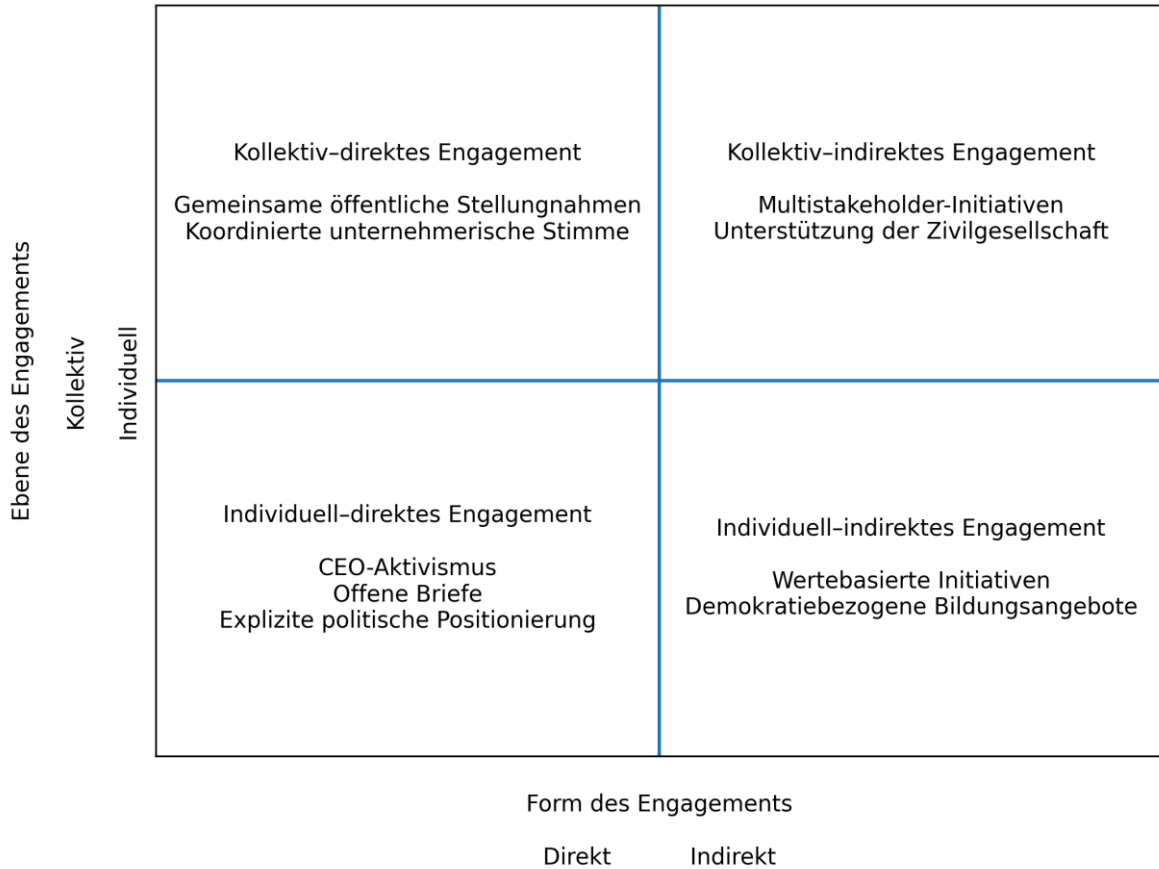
Ebene des Engagements

Kollektiv

Individuell

Kollektiv–direktes Engagement

Gemeinsame öffentliche Stellungnahmen
Koordinierte unternehmerische Stimme

Kollektiv–indirektes Engagement

Multistakeholder-Initiativen
Unterstützung der Zivilgesellschaft

Individuell–direktes Engagement

CEO-Aktivismus
Offene Briefe
Explizite politische Positionierung

Individuell–indirektes Engagement

Wertebasierte Initiativen
Demokratiebezogene Bildungsangebote

Form des Engagements

Direkt Indirekt